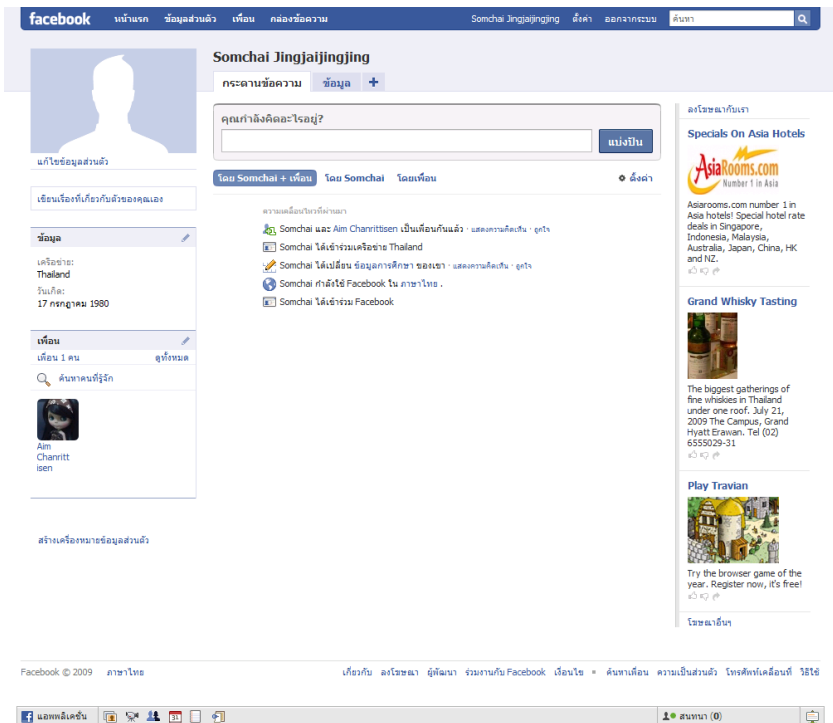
facebook หน้าแรก ข้อมูลส่วนตัว เพื่อน กล่องข้อความ Somchai Jingjaijingjing ตั้งค่า ออกจากระบบ ค้นหา

Somchai Jingjaijingjing

กระดานข้อความ ข้อมูล +

คุณกำลังคิดอะไรอยู่?

แบ่งปัน

โดย Somchai + เพื่อน โดย Somchai โดยเพื่อน ตั้งค่า

ความเคลื่อนไหวที่ผ่านมา

Somchai และ Aim Chanrittisen เป็นเพื่อนกันแล้ว · แสดงความคิดเห็น · ถูกใจ

Somchai ได้เข้าร่วมเครือข่าย Thailand

Somchai ได้เปลี่ยน ข้อมูลการศึกษา ของเขา · แสดงความคิดเห็น · ถูกใจ

Somchai กำลังใช้ Facebook ใน ภาษาไทย .

Somchai ได้เข้าร่วม Facebook

แก้ไขข้อมูลส่วนตัว

เขียนเรื่องทั่วเกี่ยวกับตัวของคุณเอง

ข้อมูล

เครือข่าย:
Thailand
วันเกิด:
17 กรกฎาคม 1980

เพื่อน

เพื่อน 1 คน ดูทั้งหมด

ค้นหาคนที่รู้จัก

Aim Chanrittisen

สร้างเครื่องหมายข้อมูลส่วนตัว

ลงโฆษณากับเรา

Specials On Asia Hotels

AsiaRooms.com Number 1 in Asia

Asiarooms.com number 1 in Asia hotels! Special hotel rate deals in Singapore, Indonesia, Malaysia, Australia, Japan, China, HK and NZ.

Grand Whisky Tasting

The biggest gatherings of fine whiskies in Thailand under one roof. July 21, 2009 The Campus, Grand Hyatt Erawan. Tel (02) 6555029-31

Play Travian

Try the browser game of the year. Register now, it's free!

โฆษณาอื่นๆ

Facebook © 2009 ภาษาไทย

เกี่ยวกับ ลงโฆษณา ผู้พัฒนา ร่วมงานกับ Facebook เงื่อนไข ค้นหาเพื่อน ความเป็นส่วนตัว โทรศัพท์เคลื่อนที่ วิธีใช้

แอพพลิเคชั่น

สนทนา (0)